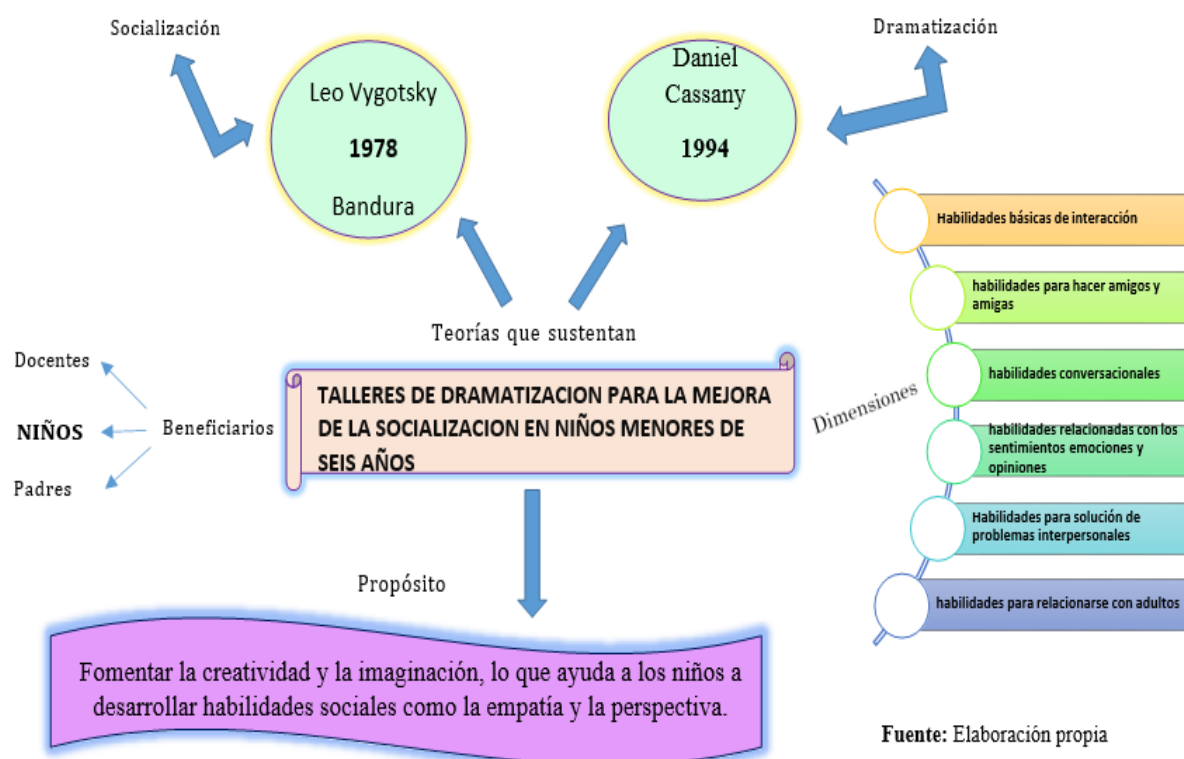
Socialización

Leo Vygotsky

1978

Bandura

Daniel Cassany

1994

Dramatización

Habilidades básicas de interacción

habilidades para hacer amigos y amigas

habilidades conversacionales

habilidades relacionadas con los sentimientos emociones y opiniones

Habilidades para solución de problemas interpersonales

habilidades para relacionarse con adultos

Dimensiones

Teorías que sustentan

Docentes

NIÑOS

Padres

Beneficiarios

TALLERES DE DRAMATIZACION PARA LA MEJORA DE LA SOCIALIZACION EN NIÑOS MENORES DE SEIS AÑOS

Propósito

Fomentar la creatividad y la imaginación, lo que ayuda a los niños a desarrollar habilidades sociales como la empatía y la perspectiva.

Fuente: Elaboración propia